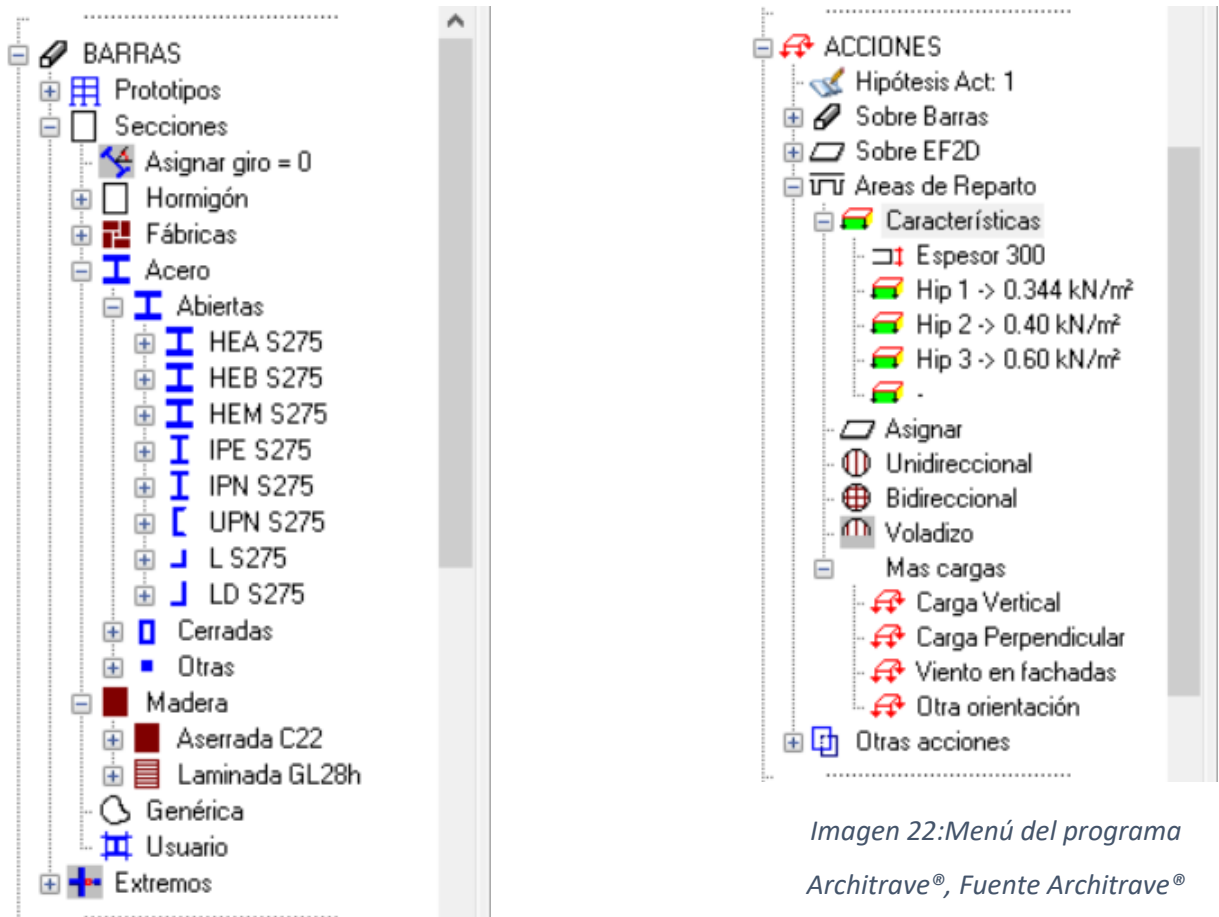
BARRAS
Prototipos
Secciones
Asignar giro = 0
Hormigón
Fábricas
Acero
Abiertas
HEA S275
HEB S275
HEM S275
IPE S275
IPN S275
UPN S275
L S275
LD S275
Cerradas
Otras
Madera
Aserrada C22
Laminada GL28h
Genérica
Usuario
Extremos

ACCIONES
Hipótesis Act: 1
Sobre Barras
Sobre EF2D
Areas de Reparto
Características
Espesor 300
Hip 1 -> 0.344 kN/m²
Hip 2 -> 0.40 kN/m²
Hip 3 -> 0.60 kN/m²
-
Asignar
Unidireccional
Bidireccional
Voladizo
Mas cargas
Carga Vertical
Carga Perpendicular
Viento en fachadas
Otra orientación
Otras acciones

Imagen 22:Menú del programa Architrave®, Fuente Architrave®